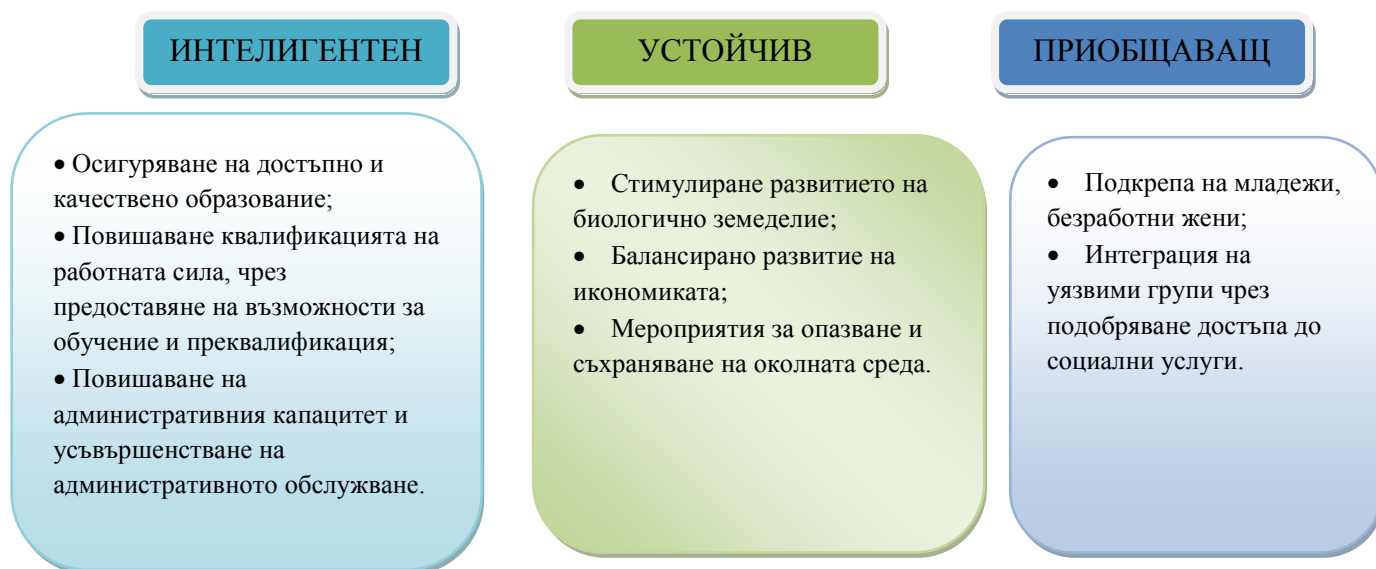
ИНТЕЛИГЕНТЕН

• Осигуряване на достъпно и качествено образование;
• Повишаване квалификацията на работната сила, чрез предоставяне на възможности за обучение и преквалификация;
• Повишаване на административния капацитет и усъвършенстване на административното обслужване.

УСТОЙЧИВ

• Стимулиране развитието на биологично земеделие;
• Балансирано развитие на икономиката;
• Мероприятия за опазване и съхраняване на околната среда.

ПРИОБЩАВАЩ

• Подкрепа на младежи, безработни жени;
• Интеграция на уязвими групи чрез подобряване достъпа до социални услуги.